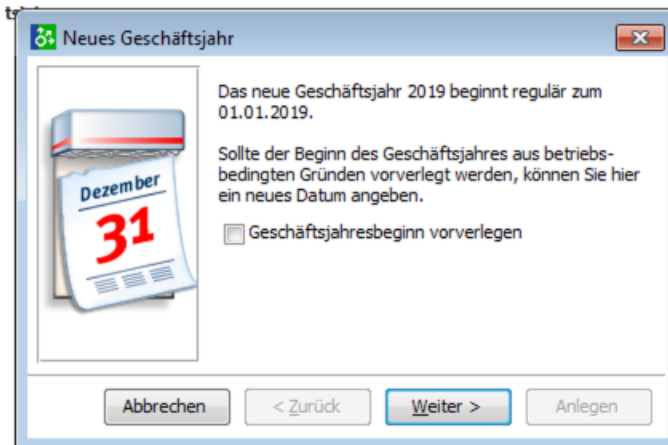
Neues Geschäftsjahr

Dezember
31

Das neue Geschäftsjahr 2019 beginnt regulär zum 01.01.2019.

Sollte der Beginn des Geschäftsjahres aus betriebsbedingten Gründen vorverlegt werden, können Sie hier ein neues Datum angeben.

Geschäftsjahresbeginn vorverlegen

Abbrechen
< Zurück
Weiter >
Anlegen